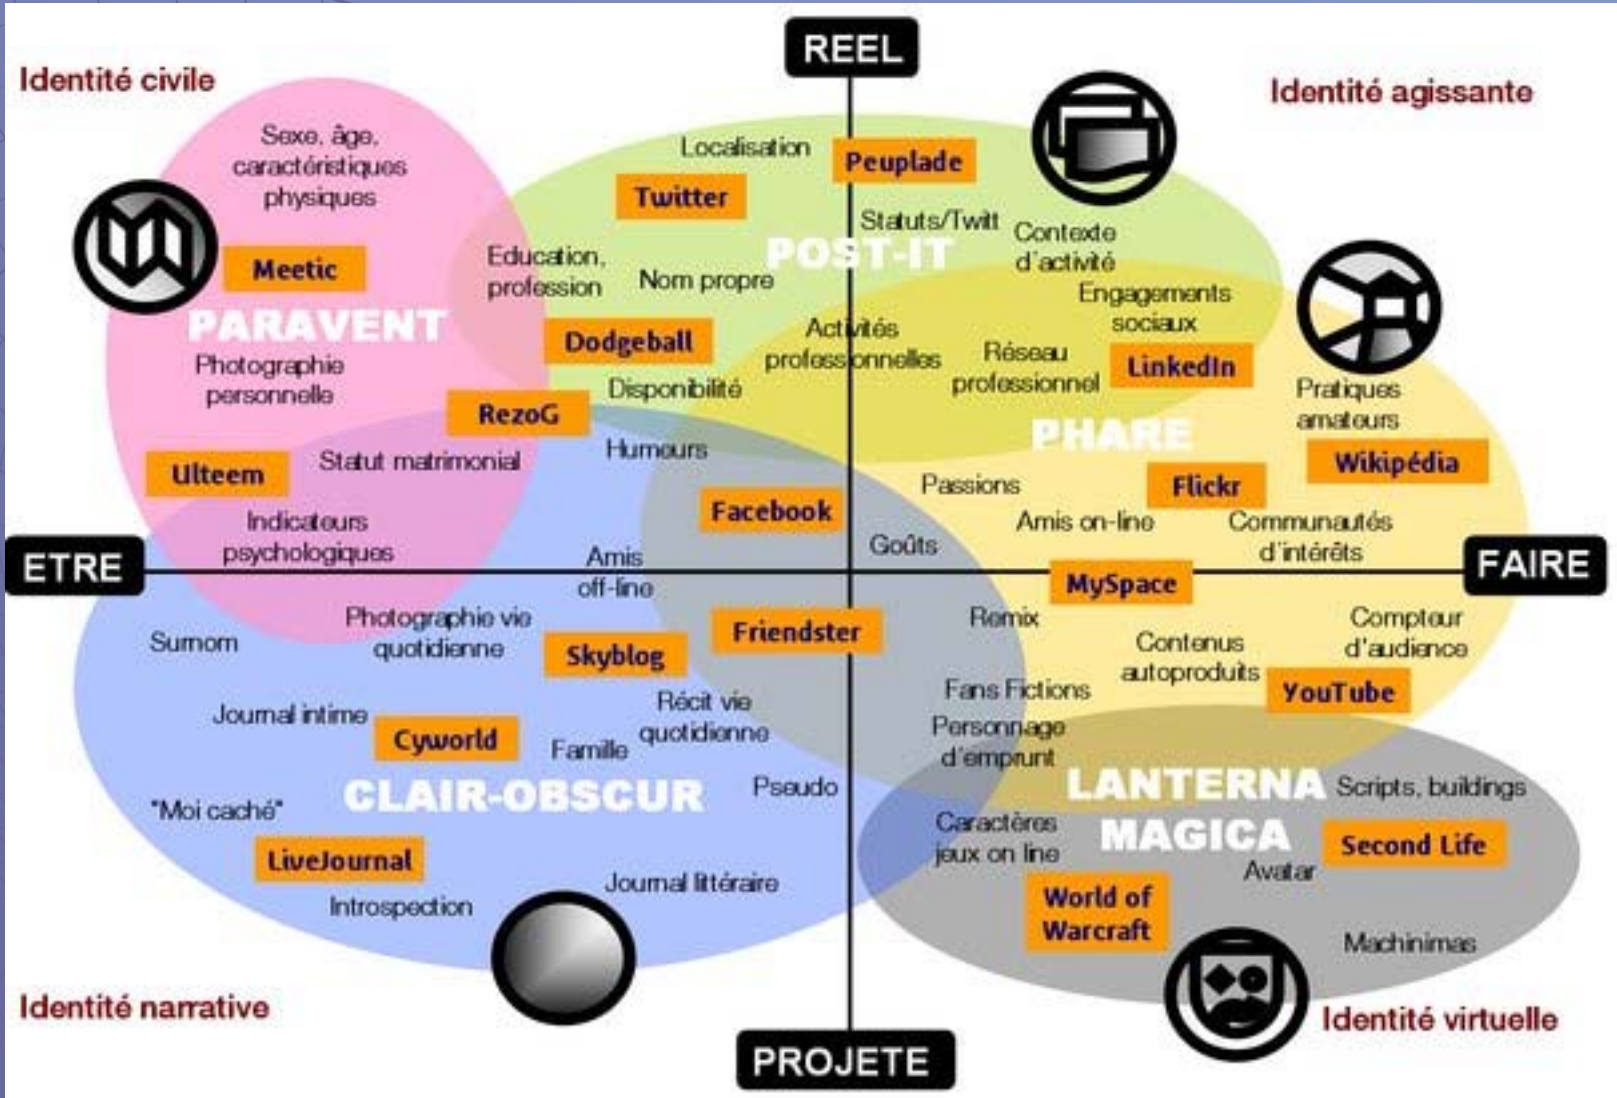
REEL

Identité civile

Identité agissante

Sexe, âge, caractéristiques physiques

Meetic

PARAVENT

Photographie personnelle

Ulteem

Statut matrimonial

Indicateurs psychologiques

Localisation

Peuplade

Twitter

Statuts/Twitt

Contexte d'activité

POST-IT

Education, profession

Nom propre

Dodgeball

Activités professionnelles

Disponibilité

RezoG

Humeurs

Engagements sociaux

Réseau professionnel

LinkedIn

Pratiques amateurs

PHARE

Wikipédia

Flickr

Passions

Facebook

Amis on-line

Communautés d'intérêts

Goûts

ETRE

Amis off-line

FAIRE

MySpace

Photographie vie quotidienne

Surnom

Skyblog

Friendster

Remix

Compteur d'audience

Contenus autoproduits

YouTube

Journal intime

Cyworld

Récit vie quotidienne

Famille

Fans Fictions

Personnage d'emprunt

CLAIR-OBSCUR

Pseudo

LANTERNA MAGICA

Scripts, buildings

"Moi caché"

Caractères jeux on line

Second Life

LiveJournal

Avatar

Journal littéraire

World of Warcraft

Introspection

Machinimas

Identité narrative

PROJETE

Identité virtuelle